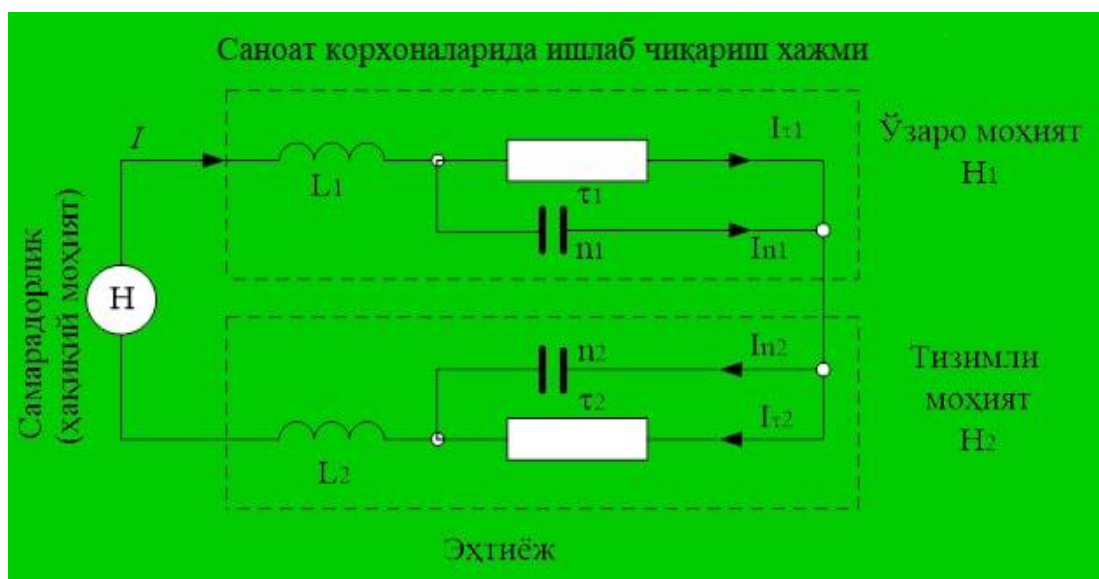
Саноат корхоналарида ишлаб чиқариш хажми

$I$

$L_1$

$I_{\tau1}$

$\tau_1$

$n_1$

$I_{n1}$

Ўзаро моҳият
$H_1$

Самарадорлик
(хақиқий моҳият)

H

$n_2$

$I_{n2}$

$\tau_2$

$I_{\tau2}$

$L_2$

Тизимли
моҳият
$H_2$

Эҳтиёж